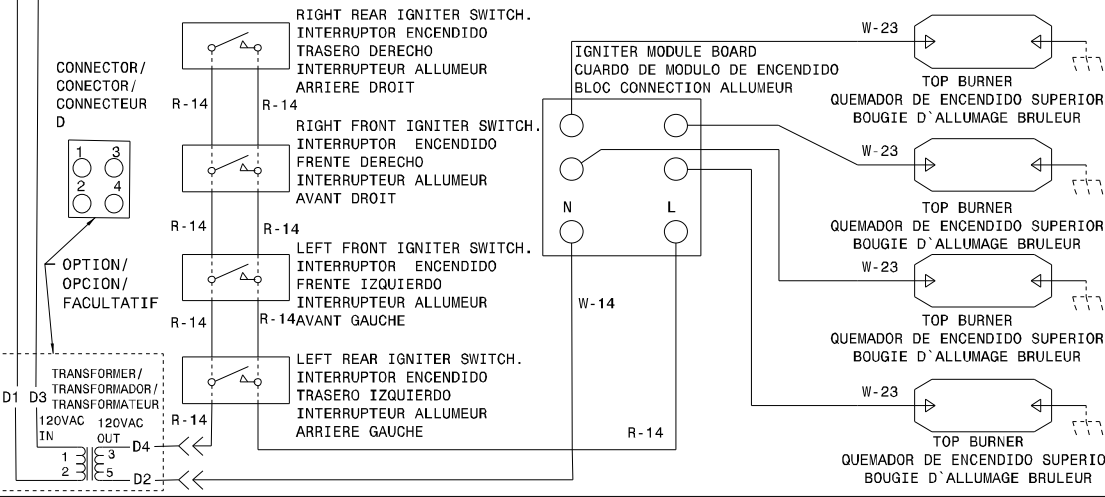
RIGHT REAR IGNITER SWITCH.
INTERRUPTOR ENCENDIDO
TRASERO DERECHO
INTERRUPTEUR ALLUMEUR
ARRIERE DROIT

W-23

IGNITER MODULE BOARD
CUARDO DE MODULO DE ENCENDIDO
BLOC CONNECTION ALLUMEUR

TOP BURNER
QUEMADOR DE ENCENDIDO SUPERIOR
BOUGIE D`ALLUMAGE BRULEUR

CONNECTOR/
CONECTOR/
CONNECTEUR
D

1 3
2 4

R-14 R-14

RIGHT FRONT IGNITER SWITCH.
INTERRUPTOR ENCENDIDO
FRENTE DERECHO
INTERRUPTEUR ALLUMEUR
AVANT DROIT

W-23

TOP BURNER
QUEMADOR DE ENCENDIDO SUPERIOR
BOUGIE D`ALLUMAGE BRULEUR

N L

R-14 R-14

OPTION/
OPCION/
FACULTATIF

LEFT FRONT IGNITER SWITCH.
INTERRUPTOR ENCENDIDO
FRENTE IZQUIERDO
INTERRUPTEUR ALLUMEUR
AVANT GAUCHE

W-23

TOP BURNER
QUEMADOR DE ENCENDIDO SUPERIOR
BOUGIE D`ALLUMAGE BRULEUR

R-14 R-14

W-14

TRANSFORMER/
TRANSFORMADOR/
TRANSFORMATEUR

D1 D3

120VAC IN
120VAC OUT

1 2
3 5

R-14

LEFT REAR IGNITER SWITCH.
INTERRUPTOR ENCENDIDO
TRASERO IZQUIERDO
INTERRUPTEUR ALLUMEUR
ARRIERE GAUCHE

W-23

D4
D2

R-14

TOP BURNER
QUEMADOR DE ENCENDIDO SUPERIO
BOUGIE D`ALLUMAGE BRULEUR